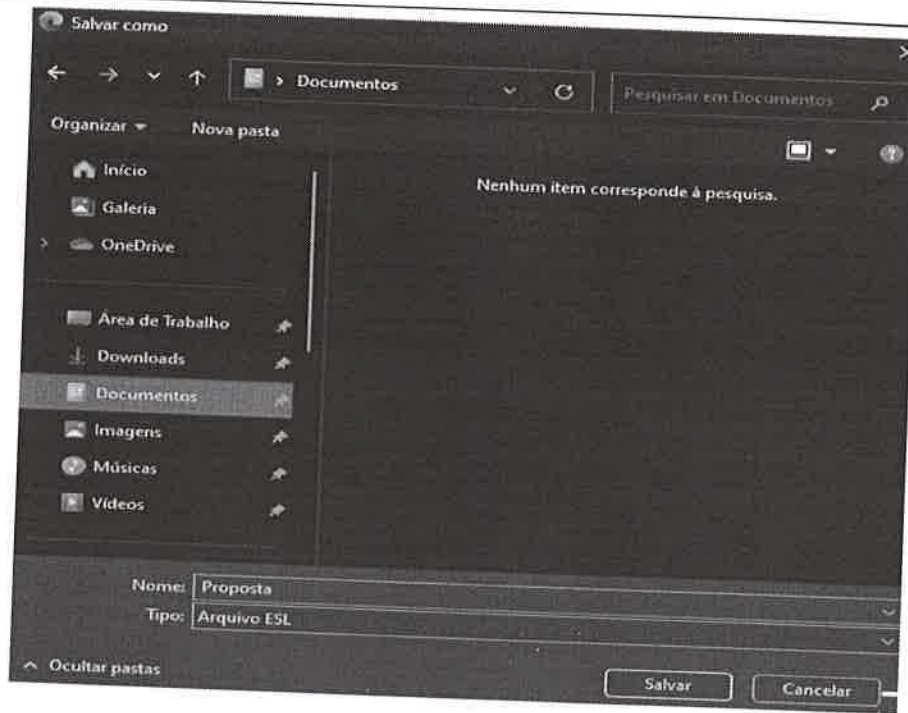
Salvar como

> Documentos

Pesquisar em Documentos

Organizar ▾ Nova pasta

Início
Galeria
OneDrive

Área de Trabalho
Downloads
Documentos
Imagens
Músicas
Vídeos

Nenhum item corresponde à pesquisa.

Nome: Proposta
Tipo: Arquivo ESL

Ocultar pastas

Salvar Cancelar